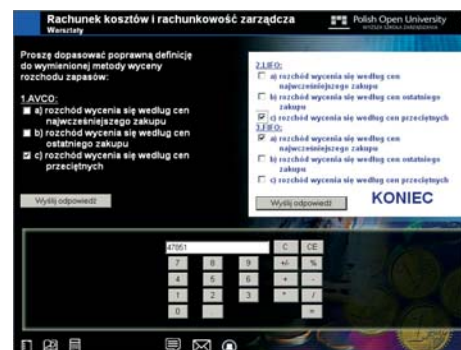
Rachunek kosztów i rachunkowość zarządcza
Warsztaty

Polish Open University
WYŻSZA SZKOŁA ZARZĄDZANIA

Proszę dopasować poprawną definicję do wymienionej metody wyceny rozchodu zapasów:

1.AVCO:
a) rozchód wycenia się według cen najwcześniejszego zakupu
b) rozchód wycenia się według cen ostatniego zakupu
c) rozchód wycenia się według cen przeciętnych

Wyślij odpowiedź

2.LIFO:
a) rozchód wycenia się według cen najwcześniejszego zakupu
b) rozchód wycenia się według cen ostatniego zakupu
c) rozchód wycenia się według cen przeciętnych
3.FIFO:
a) rozchód wycenia się według cen najwcześniejszego zakupu
b) rozchód wycenia się według cen ostatniego zakupu
c) rozchód wycenia się według cen przeciętnych

Wyślij odpowiedź

KONIEC

| 47851 | | | C | CE |
|---|---|---|---|---|
| 7 | 8 | 9 | +/- | % |
| 4 | 5 | 6 | + | - |
| 1 | 2 | 3 | * | / |
| 0 | | | | = |